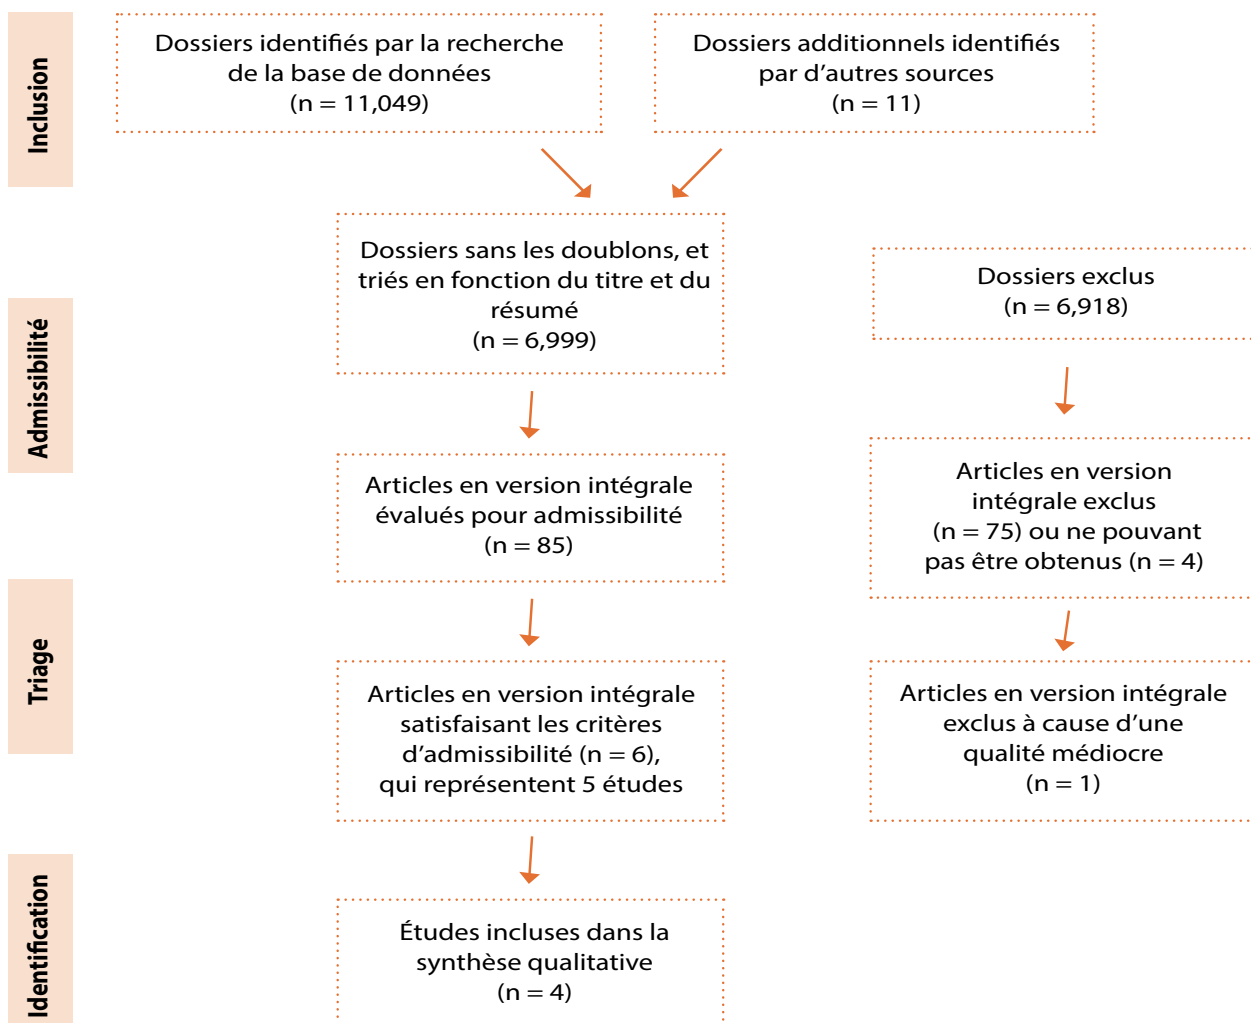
Inclusion

Dossiers identifiés par la recherche de la base de données (n = 11,049)

Dossiers additionnels identifiés par d'autres sources (n = 11)

Admissibilité

Dossiers sans les doublons, et triés en fonction du titre et du résumé (n = 6,999)

Dossiers exclus (n = 6,918)

Articles en version intégrale évalués pour admissibilité (n = 85)

Articles en version intégrale exclus (n = 75) ou ne pouvant pas être obtenus (n = 4)

Triage

Articles en version intégrale satisfaisant les critères d'admissibilité (n = 6), qui représentent 5 études

Articles en version intégrale exclus à cause d'une qualité médiocre (n = 1)

Identification

Études incluses dans la synthèse qualitative (n = 4)